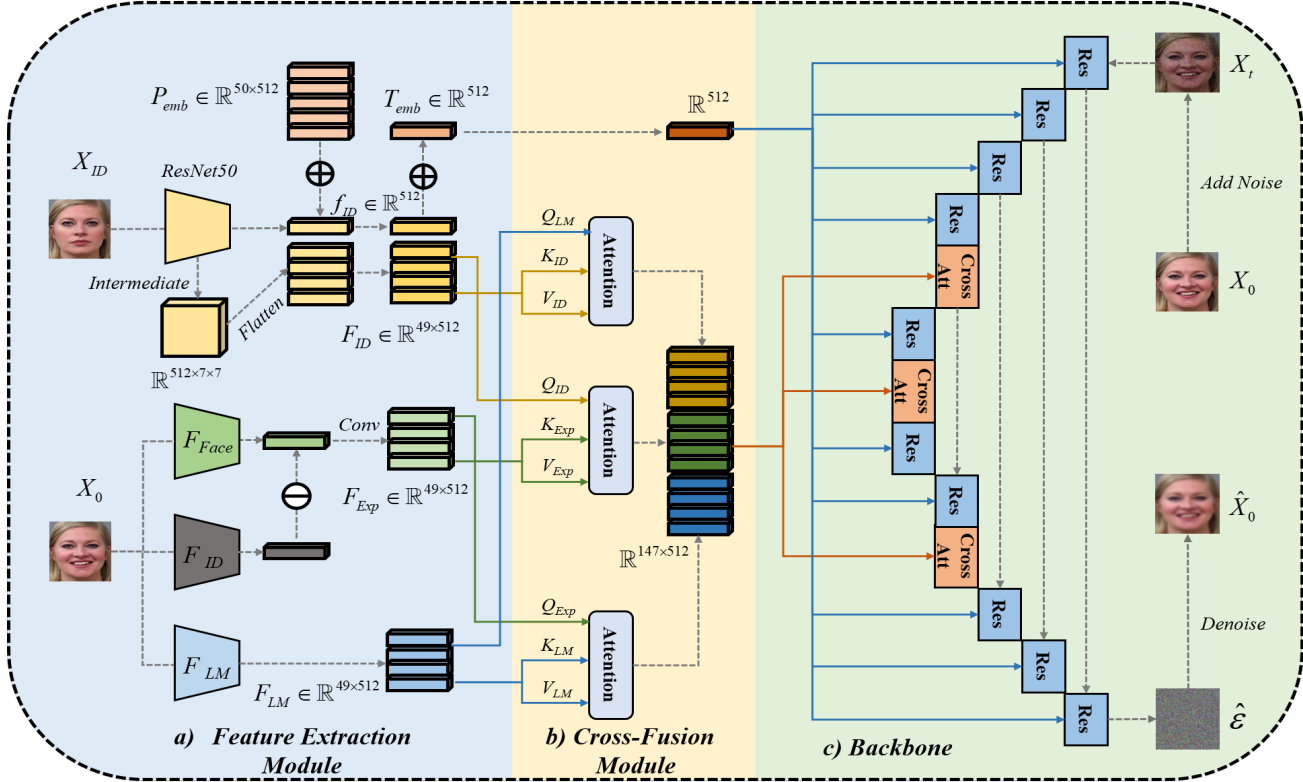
$P_{emb} \in \mathbb{R}^{50\times512}$

$T_{emb} \in \mathbb{R}^{512}$

$\mathbb{R}^{512}$

$X_{ID}$

ResNet50

$\oplus$

$\oplus$

$f_{ID} \in \mathbb{R}^{512}$

Intermediate

Flatten

$\mathbb{R}^{512\times7\times7}$

$F_{ID} \in \mathbb{R}^{49\times512}$

$Q_{LM}$

$K_{ID}$

$V_{ID}$

Attention

$Q_{ID}$

$K_{Exp}$

$V_{Exp}$

Attention

$Q_{Exp}$

$K_{LM}$

$V_{LM}$

Attention

$\mathbb{R}^{147\times512}$

$F_{Face}$

Conv

$\ominus$

$F_{Exp} \in \mathbb{R}^{49\times512}$

$X_0$

$F_{ID}$

$F_{LM}$

$F_{LM} \in \mathbb{R}^{49\times512}$

Res

Res

Res

Res

Cross Att

Res

Cross Att

Res

Res

Cross Att

Res

Res

Res

$X_t$

Add Noise

$X_0$

$\hat{X}_0$

Denoise

$\hat{\varepsilon}$

a) Feature Extraction Module

b) Cross-Fusion Module

c) Backbone